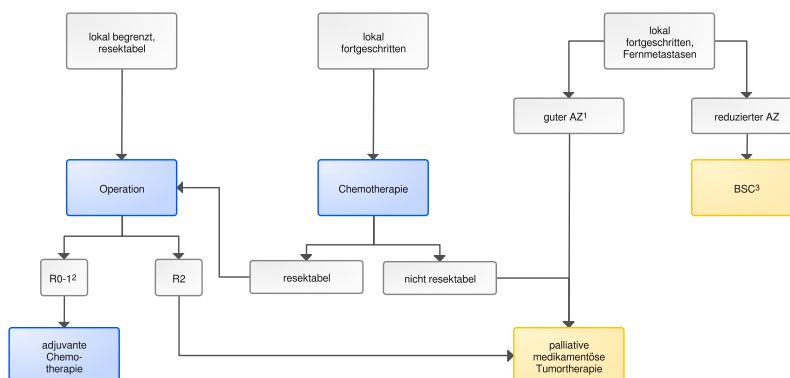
lokal begrenzt, resektabel

lokal fortgeschritten

lokal fortgeschritten, Fernmetastasen

guter AZ$^1$

reduzierter AZ

Operation

Chemotherapie

BSC$^3$

R0-1$^2$

R2

resektabel

nicht resektabel

adjuvante Chemotherapie

palliative medikamentöse Tumortherapie